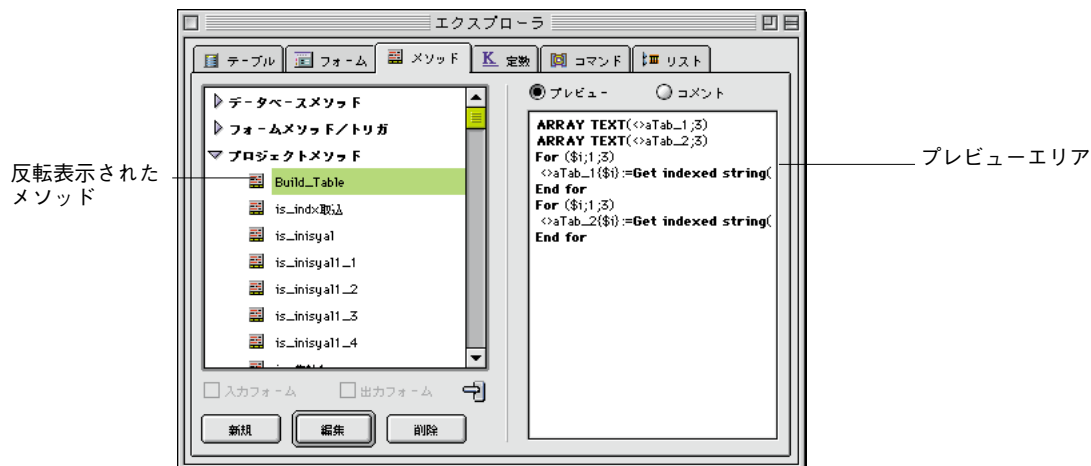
エクスプローラ

テーブル フォーム メソッド K 定数 コマンド リスト

▷ データベースメソッド
▷ フォームメソッド／トリガ
▽ プロジェクトメソッド
Build_Table
is_indx取込
is_inisyal
is_inisyal1_1
is_inisyal1_2
is_inisyal1_3
is_inisyal1_4
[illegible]

入力フォーム 出力フォーム

新規 編集 削除

プレビュー コメント

ARRAY TEXT(<>aTab_1;3)
ARRAY TEXT(<>aTab_2;3)
For ($i;1;3)
<>aTab_1{$i}:=Get indexed string(
End for
For ($i;1;3)
<>aTab_2{$i}:=Get indexed string(
End for

反転表示された メソッド

プレビューエリア